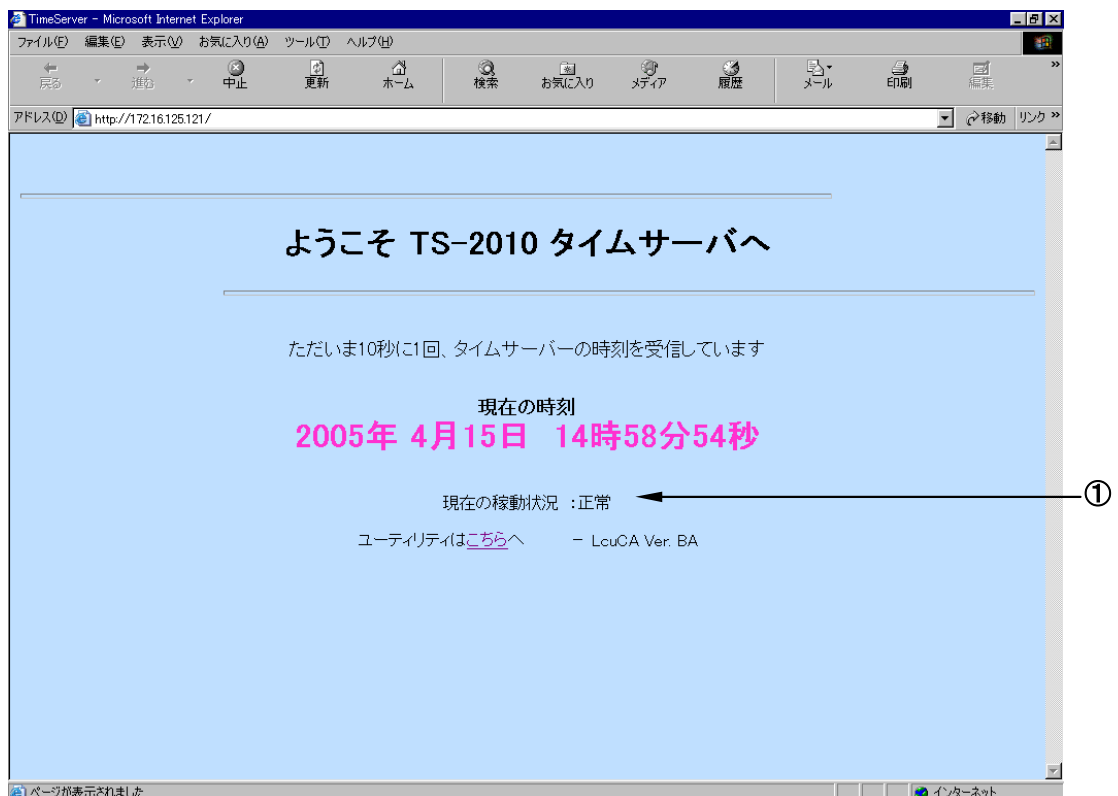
TimeServer - Microsoft Internet Explorer

ファイル(F) 編集(E) 表示(V) お気に入り(A) ツール(T) ヘルプ(H)

戻る 進む 中止 更新 ホーム 検索 お気に入り メディア 履歴 メール 印刷 編集

アドレス(D) http://172.16.125.121/ 移動 リンク

ようこそ TS-2010 タイムサーバへ

ただいま10秒に1回、タイムサーバーの時刻を受信しています

現在の時刻
2005年 4月15日 14時58分54秒

現在の稼動状況 :正常

①

ユーティリティはこちらへ − LcuCA Ver. BA

ページが表示されました

インターネット